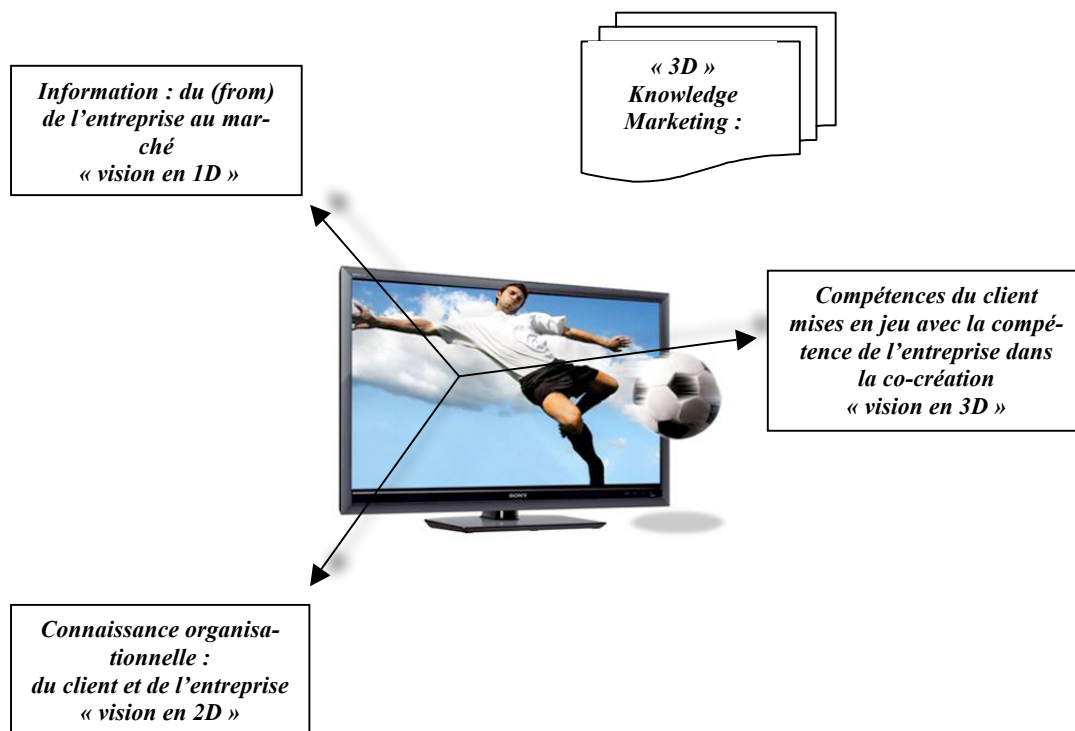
« 3D » Knowledge Marketing :

Information : du (from) de l'entreprise au marché « vision en 1D »

Compétences du client mises en jeu avec la compétence de l'entreprise dans la co-création « vision en 3D »

SONY

Connaissance organisationnelle : du client et de l'entreprise « vision en 2D »